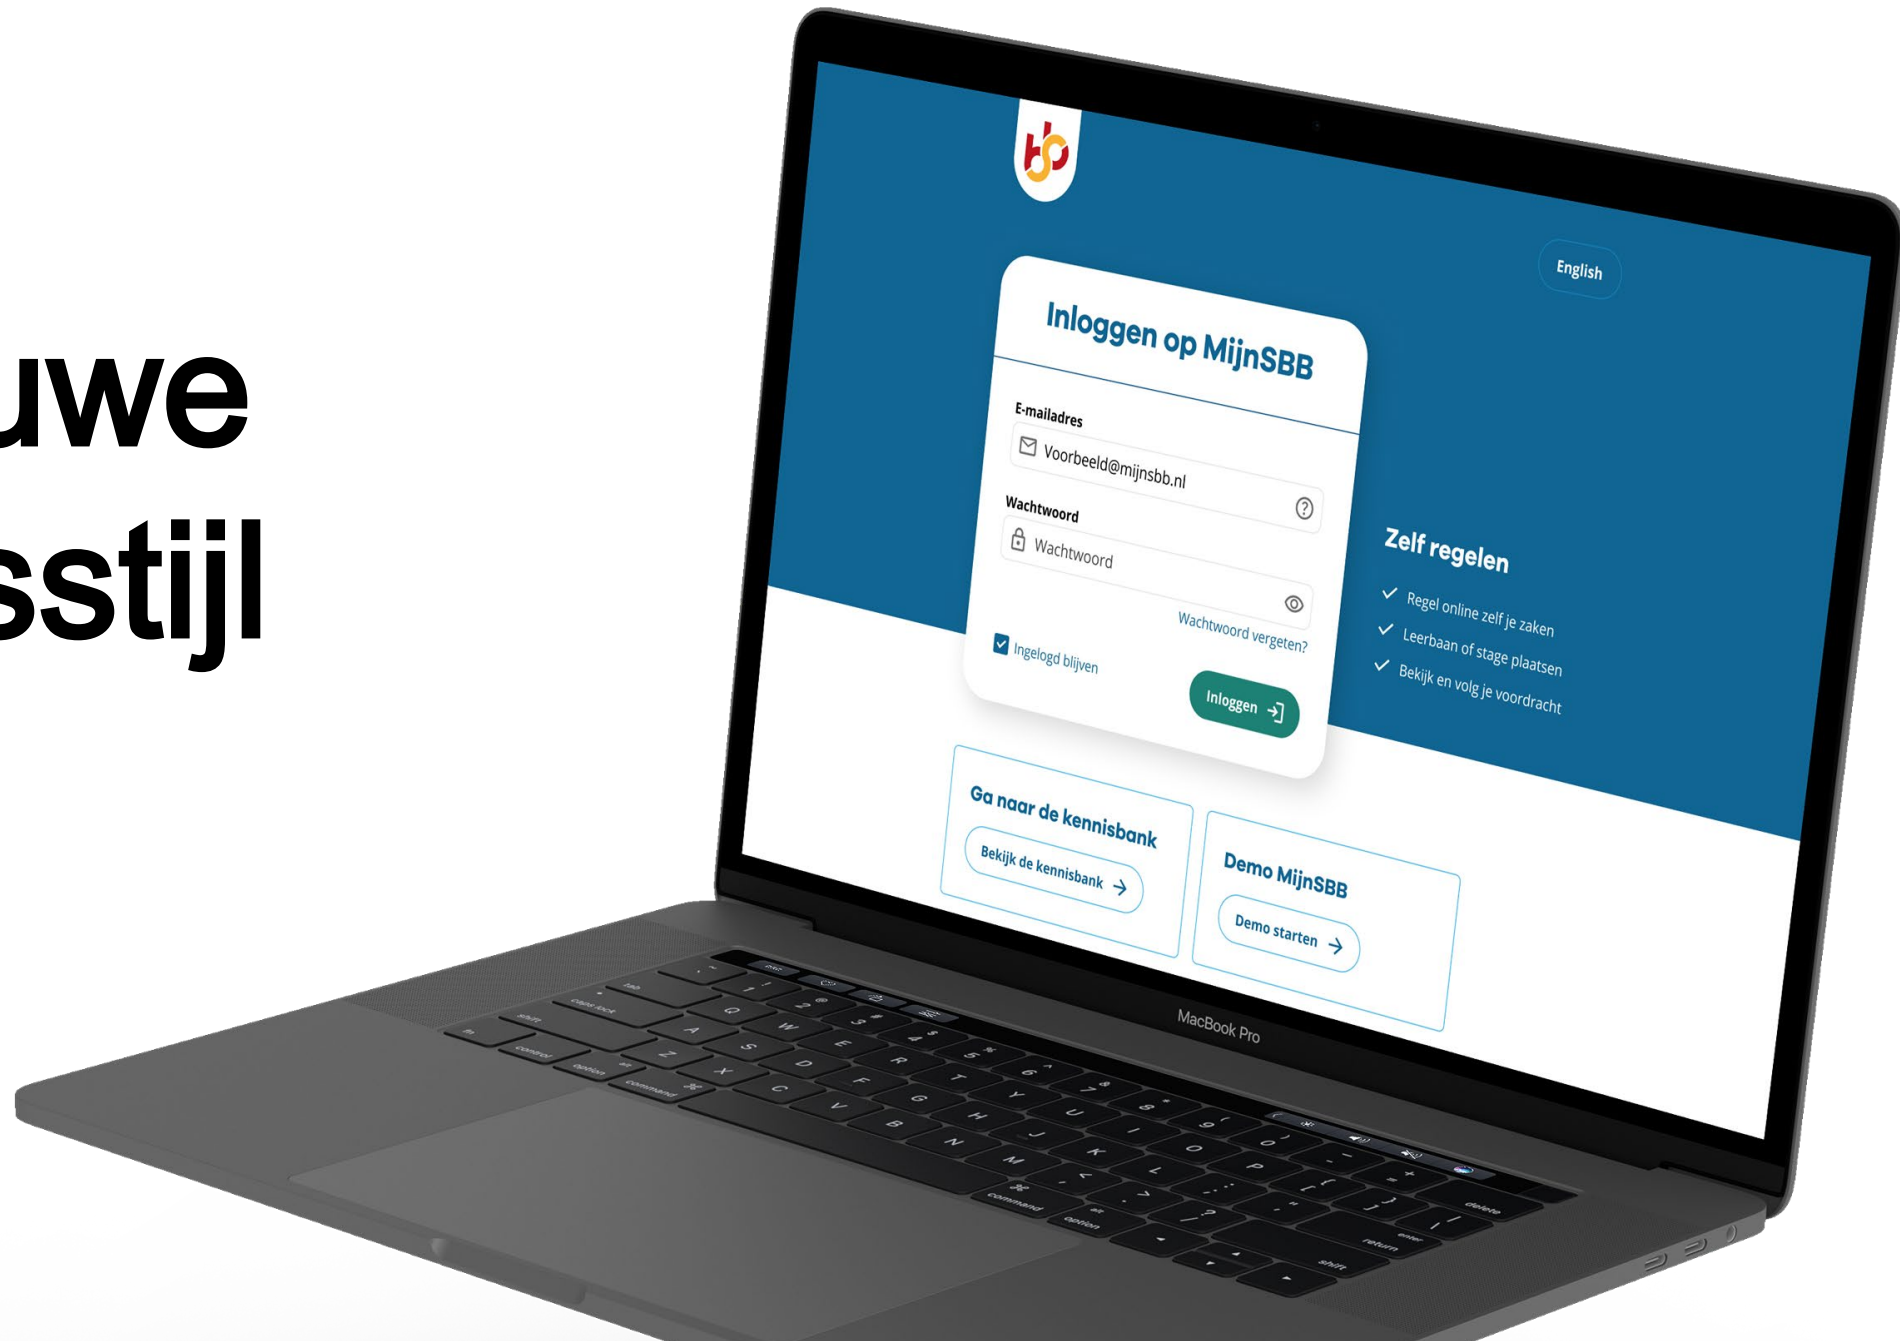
uwe
sstijl

English

Inloggen op MijnSBB

E-mailadres

Voorbeeld@mijnsbb.nl

Wachtwoord

Wachtwoord

Wachtwoord vergeten?

Ingelogd blijven

Inloggen

Zelf regelen

Regel online zelf je zaken

Leerbaan of stage plaatsen

Bekijk en volg je voordracht

Ga naar de kennisbank

Bekijk de kennisbank

Demo MijnSBB

Demo starten

MacBook Pro